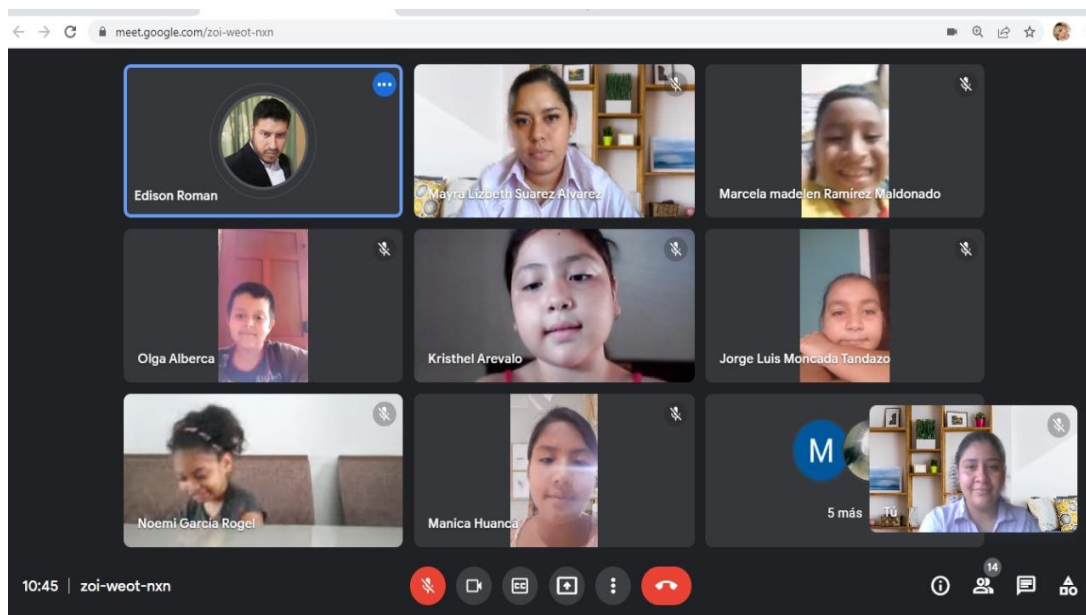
meet.google.com/zoi-weot-nxn

Edison Roman

Mayra Lizbeth Suarez Alvarez

Marcela madelen Ramírez Maldonado

Olga Alberca

Kristhel Arevalo

Jorge Luis Moncada Tandazo

Noemi Garcia Rogel

Manica Huanca

M

5 más

Tú

10:45 | zoi-weot-nxn

14